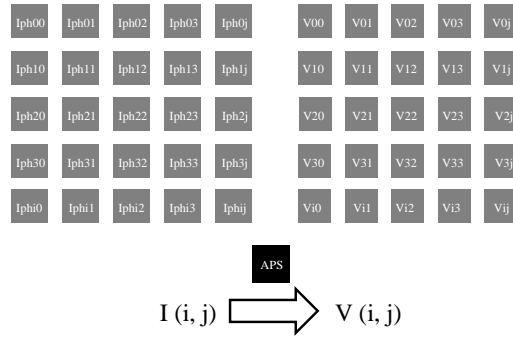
| Iph00 | Iph01 | Iph02 | Iph03 | Iph0j |
|---|---|---|---|---|
| Iph10 | Iph11 | Iph12 | Iph13 | Iph1j |
| Iph20 | Iph21 | Iph22 | Iph23 | Iph2j |
| Iph30 | Iph31 | Iph32 | Iph33 | Iph3j |
| Iphi0 | Iphi1 | Iphi2 | Iphi3 | Iphij |

| V00 | V01 | V02 | V03 | V0j |
|---|---|---|---|---|
| V10 | V11 | V12 | V13 | V1j |
| V20 | V21 | V22 | V23 | V2j |
| V30 | V31 | V32 | V33 | V3j |
| Vi0 | Vi1 | Vi2 | Vi3 | Vij |

APS

I (i, j) V (i, j)